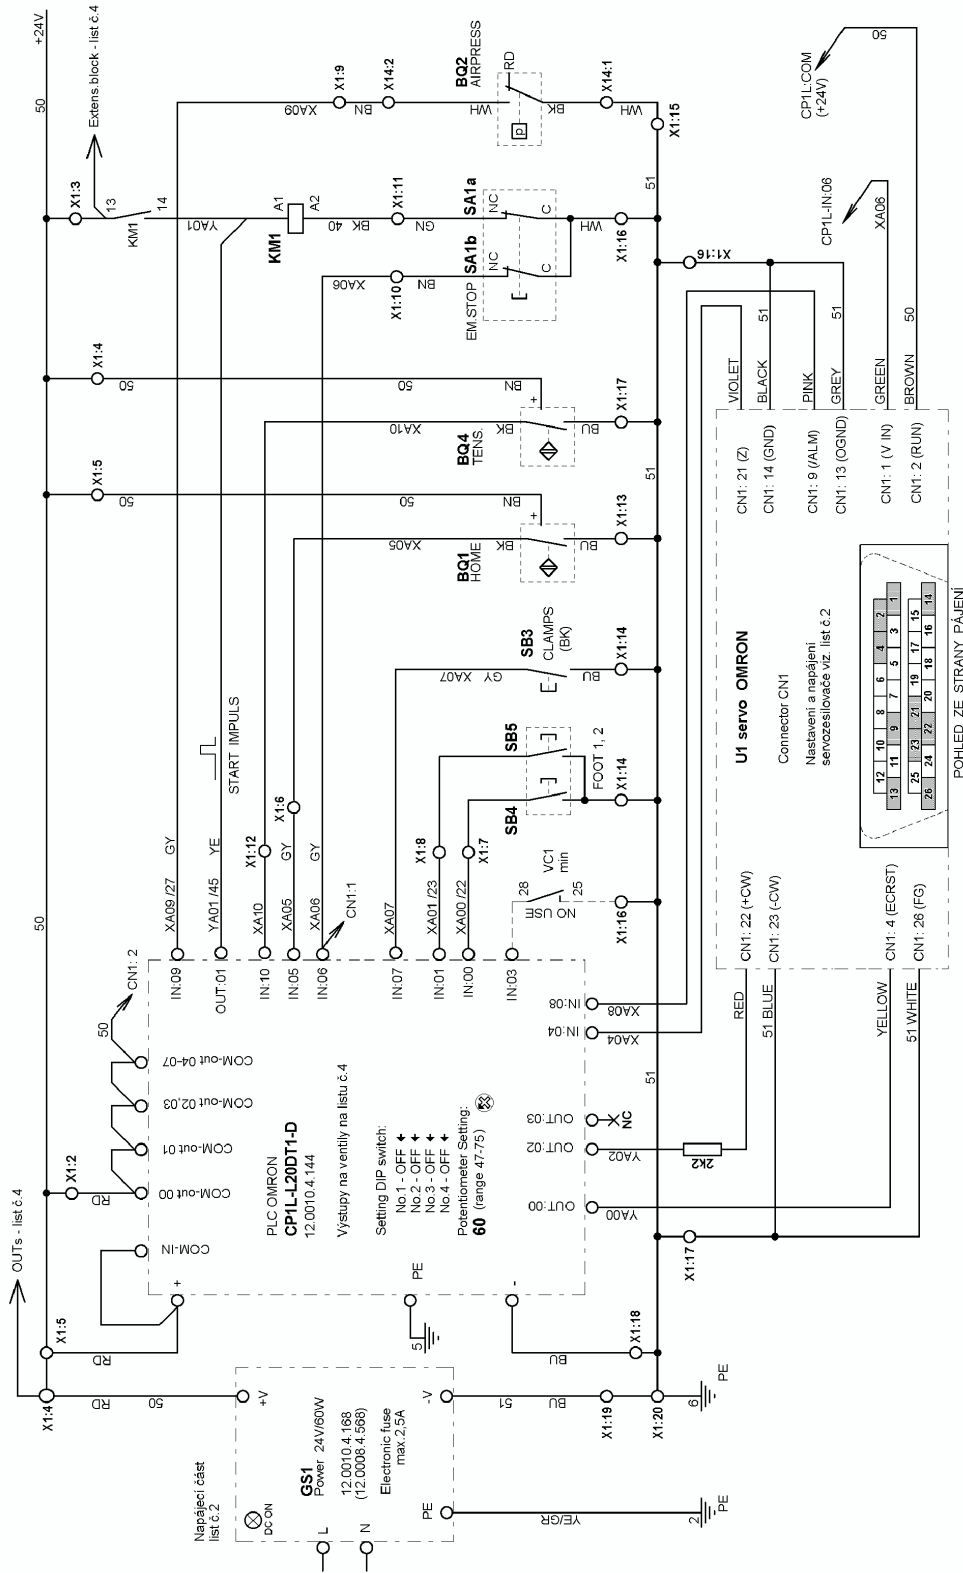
+24V
50
Extens.block - list č.4
X1:3
13
14
KM1
YA01
A1
A2
KM1
BK 40
X1:11
GN
SA1a
NC
C
WH
X1:16
X1:9
XA09
BN
X1:14:2
BQ2
AIRPRESS
RD
WH
p
BK
X1:14:1
WH
X1:15
51
50
CP1L:COM
(+24V)
CP1L-IN:06
XA06
X1:16
XA06
X1:10
BN
SA1b
NC
C
EM.STOP
X1:4
50
50
BN
+
X1:17
BK
BQ4
TENS.
XA10
BU
51
VIOLET
BLACK
51
PINK
GREY
51
GREEN
BROWN
50
CN1: 21 (Z)
CN1: 14 (GND)
CN1: 9 (ALM)
CN1: 13 (OGND)
CN1: 1 (V IN)
CN1: 2 (RUN)
X1:5
50
50
BN
+
X1:13
BK
BQ1
HOME
XA05
BU
SB3
CLAMPS
(BK)
X1:14
GY XA07
BU
U1 servo OMRON
Connector CN1
Nastavení a napájení servozesilovače viz. list č.2
| 1 | 2 | 3 | 4 | 5 | 6 | 7 | 8 | 9 | 10 | 11 | 12 | 13 |
| 14 | 15 | 16 | 17 | 18 | 19 | 20 | 21 | 22 | 23 | 24 | 25 | 26 |
POHLED ZE STRANY PÁJENÍ
SB5
FOOT 1, 2
X1:14
SB4
START IMPULS
X1:6
X1:12
GY
GY
GY
YE
GY
X1:8
X1:7
VC1
min
28
25
NO USE
X1:16
50
XA09 /27
YA01 /45
XA10
XA05
XA06
CN1:1
XA07
XA01 /23
XA00 /22
IN:09
OUT:01
IN:10
IN:05
IN:06
IN:07
IN:01
IN:00
IN:03
IN:08
IN:04
XA08
XA04
CN1: 2
50
COM-out 04-07
COM-out 02,03
COM-out 01
COM-out 00
X1:2
RD
COM-IN
PLC OMRON
CP1L-L20DT1-D
12.0010.4.144
Výstupy na ventily na listu č.4
Setting DIP switch:
No.1 - OFF
No.2 - OFF
No.3 - OFF
No.4 - OFF
Potentiometer Setting:
60 (range 47-75)
OUT:03
NC
OUT:02
YA02
2k2
OUT:00
YA00
51
RED
51 BLUE
YELLOW
51 WHITE
CN1: 22 (+CW)
CN1: 23 (-CW)
CN1: 4 (ECRST)
CN1: 26 (FG)
X1:17
OUTs - list č.4
X1:5
RD
+
PE
5
-
BU
X1:18
X1:4
RD
50
+V
GS1
Power 24V/60W
12.0010.4.168
(12.0008.4.568)
Electronic fuse
max.2,5A
DC ON
-V
51
BU
X1:19
X1:20
6
PE
Napájecí část
list č.2
L
N
PE
YE/GR
2
PE